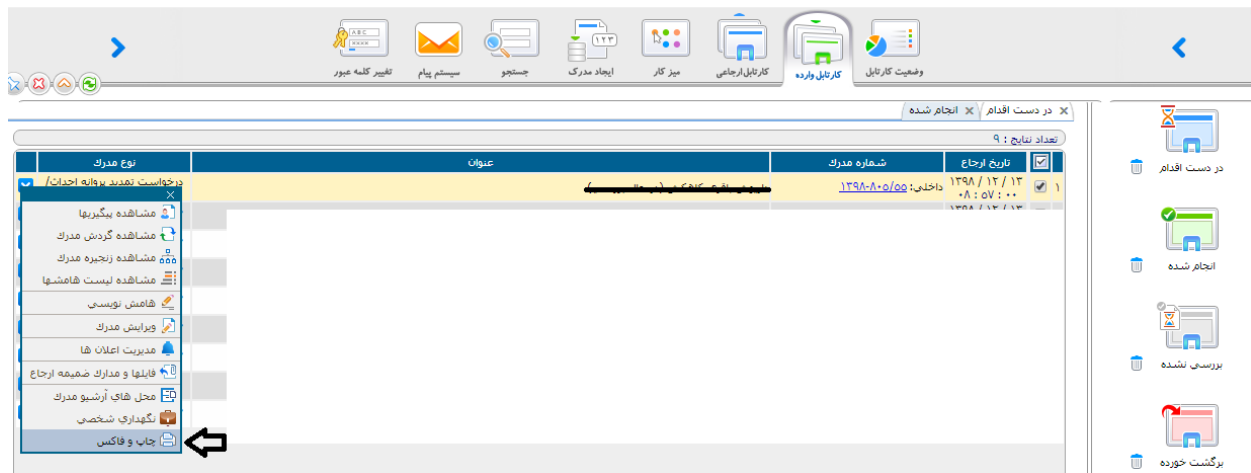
وضعیت کارتابل
کارتابل وارده
کارتابل‌ارجاعی
میز کار
ایجاد مدرک
جستجو
سیستم پیام
تغییر کلمه عبور

در دست اقدام
انجام شده

تعداد نتایج : ۹

| | تاریخ ارجاع | شماره مدرک | عنوان | نوع مدرک |
|---|---|---|---|---|
| ۱ | ۱۳۹۸ / ۱۲ / ۱۳ ۰۸ : ۵۷ : ۰۰ | داخلی: ۱۳۹۸-۸۰۵/۵۵ | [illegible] | درخواست تمدید پروانه احداث/ |
| | ۱۳۹۸ / ۱۲ / ۱۳ | | | |

مشاهده پیگیریها
مشاهده گردش مدرک
مشاهده زنجیره مدرک
مشاهده لیست هامشها
هامش نویسی
ویرایش مدرک
مدیریت اعلان ها
فایلها و مدارک ضمیمه ارجاع
محل های آرشیو مدرک
نگهداري شخصي
چاپ و فاکس

در دست اقدام
انجام شده
بررسی نشده
برگشت خورده